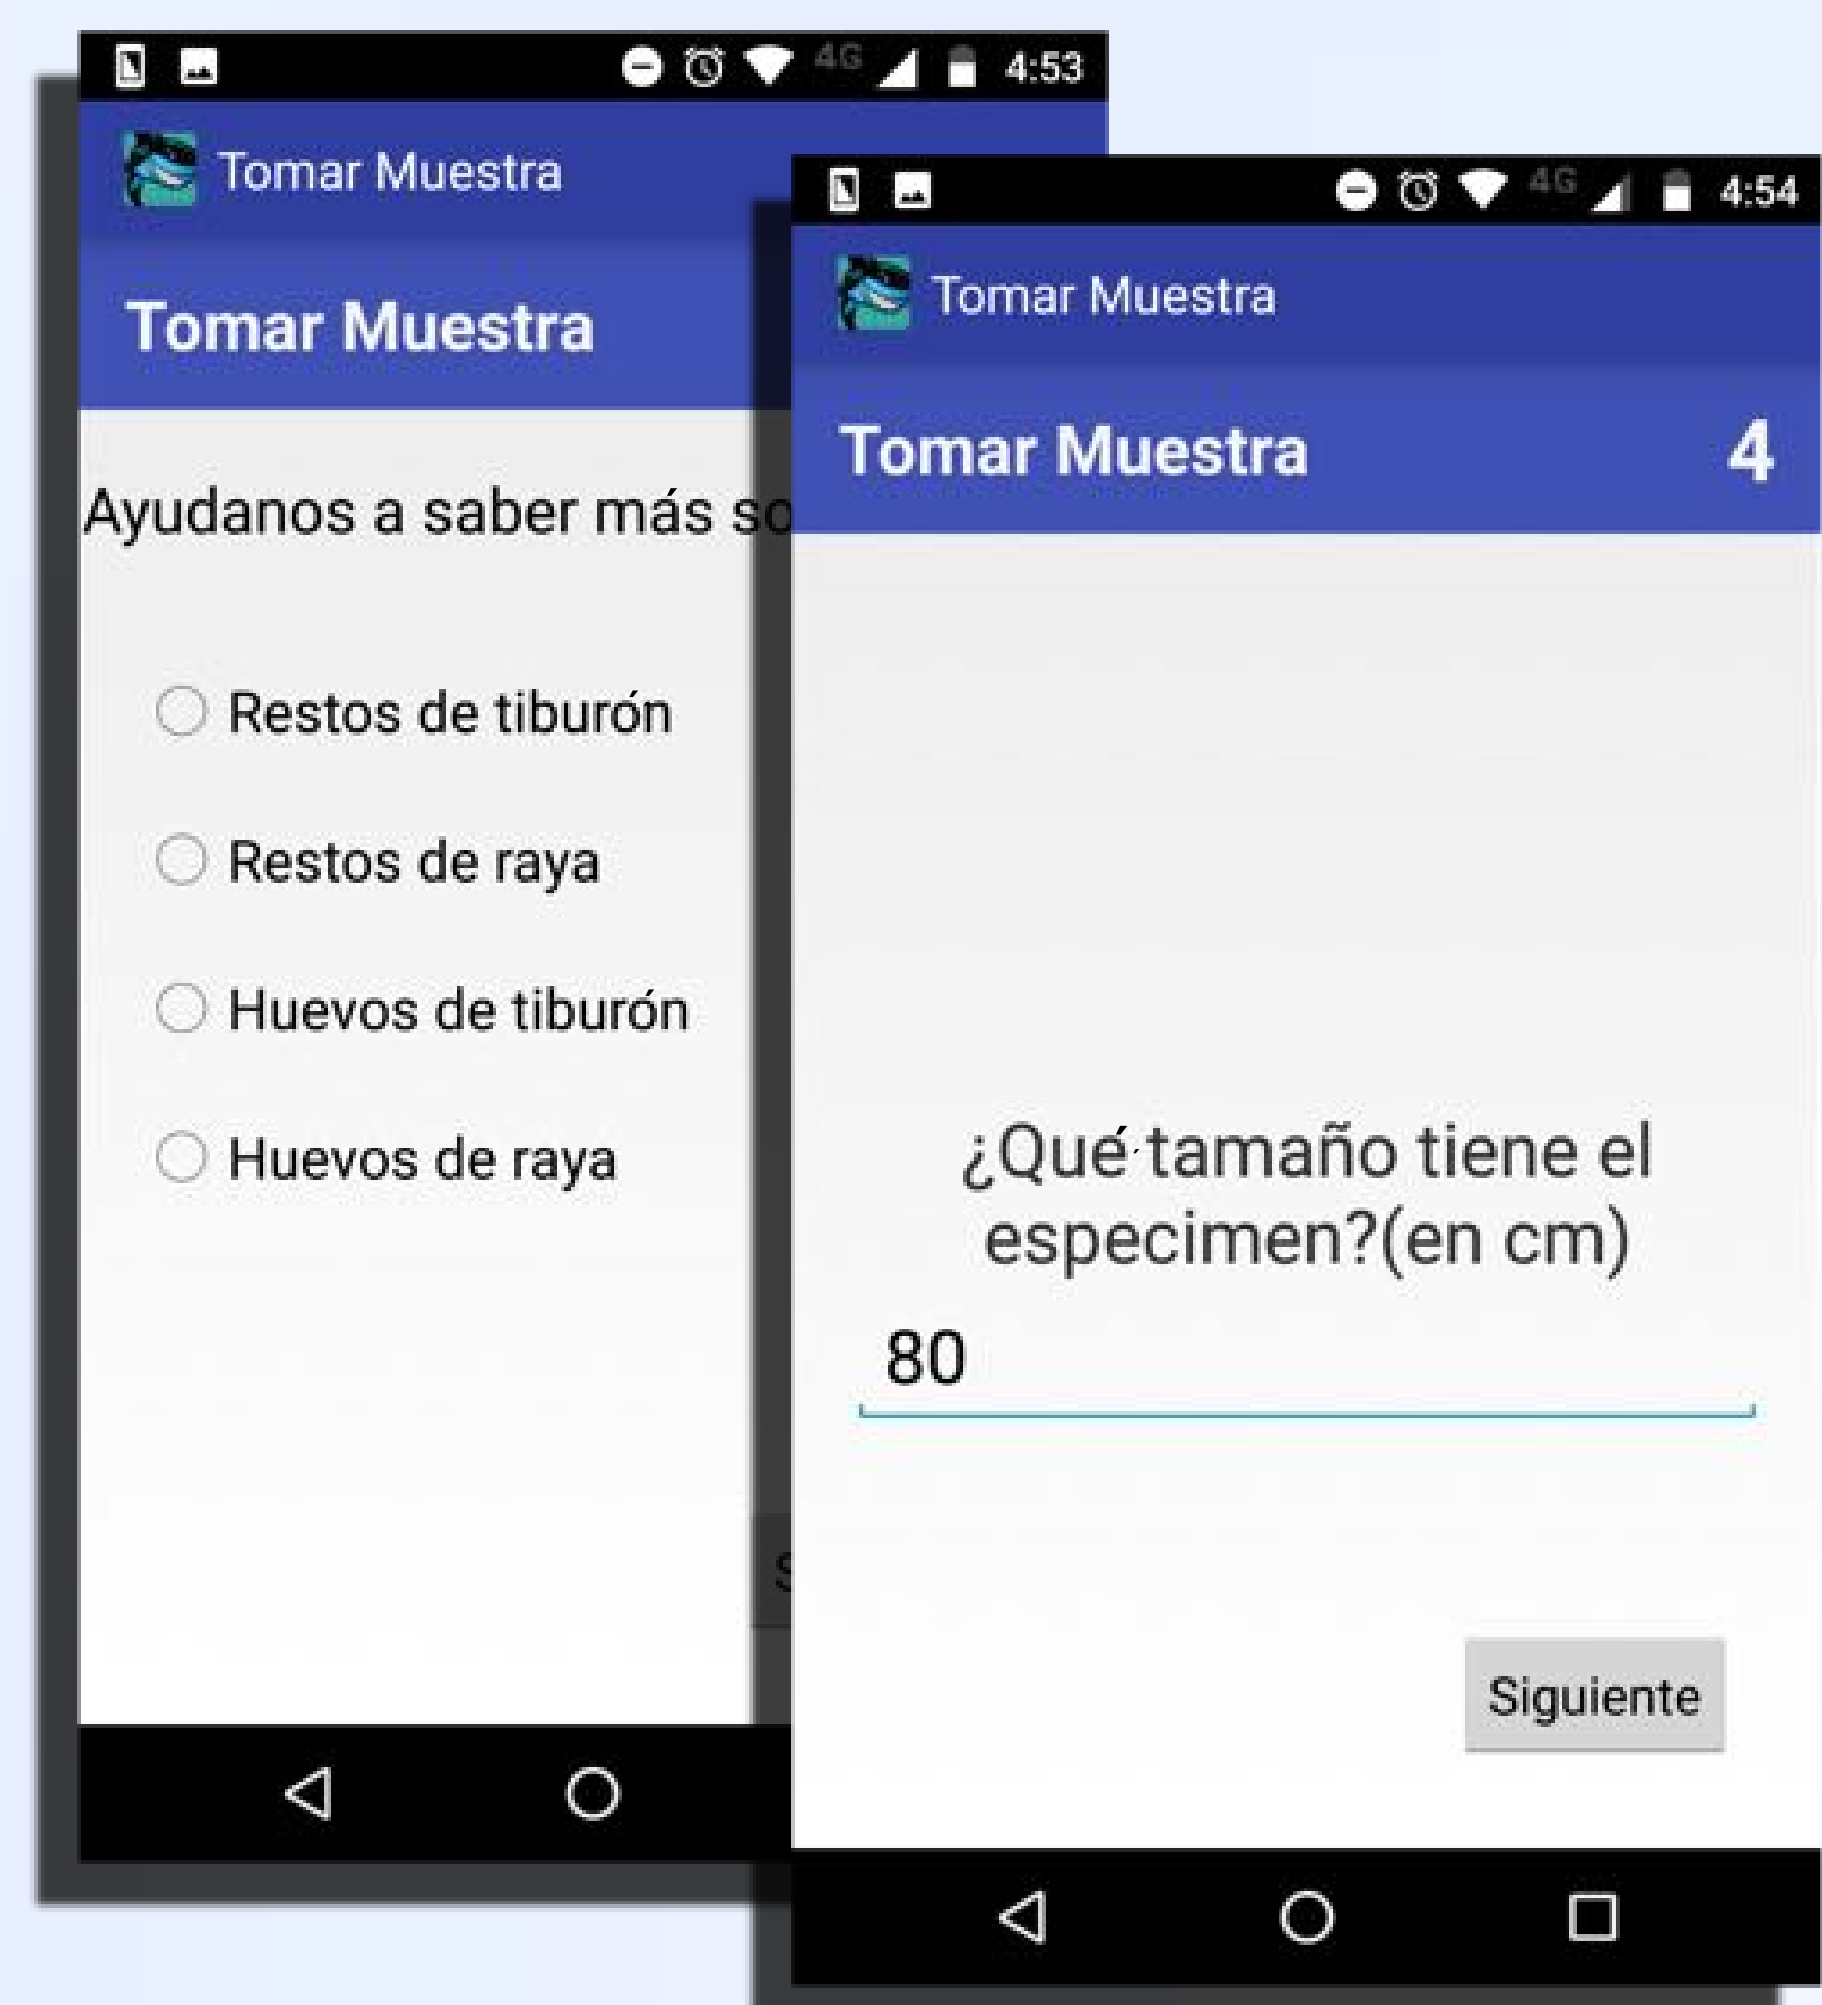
4G 4:53

Tomar Muestra

Tomar Muestra

Ayudanos a saber más so

Restos de tiburón

Restos de raya

Huevos de tiburón

Huevos de raya

4G 4:54

Tomar Muestra

Tomar Muestra 4

¿Qué tamaño tiene el especimen?(en cm)

80

Siguiente